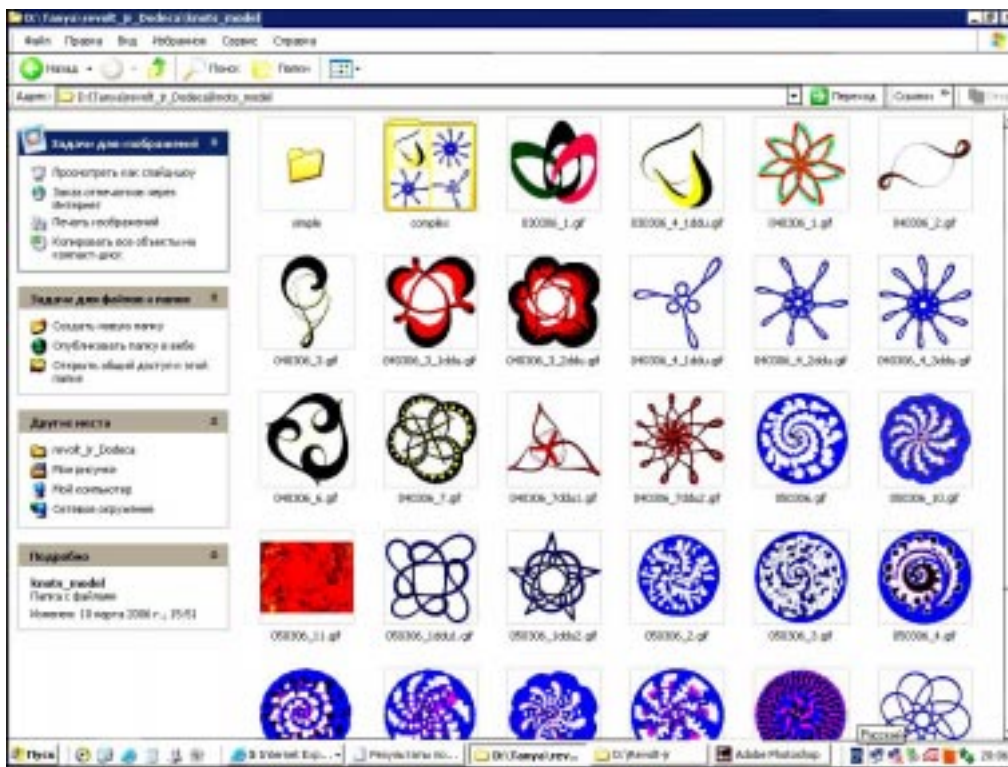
D:\Tanya\revolt_jr_Dodeca\knots_model

Файл Правка Вид Избранное Сервис Справка

Назад Поиск Папки

Адрес: D:\Tanya\revolt_jr_Dodeca\knots_model

Переход Ссылки

Задачи для изображений

Просмотреть как слайд-шоу
Заказ отпечатков через Интернет
Печать изображений
Копировать все объекты на компакт-диск

Задачи для файлов и папок

Создать новую папку
Опубликовать папку в вебе
Открыть общий доступ к этой папке

Другие места

revolt_jr_Dodeca
Мои рисунки
Мой компьютер
Сетевое окружение

Подробно

knots_model
Папка с файлами
Изменен: 10 марта 2006 г., 15:51

simple
complex
030306_1.gif
030306_4_1ddu.gif
040306_1.gif
040306_2.gif
040306_3.gif
040306_3_1ddu.gif
040306_3_2ddu.gif
040306_4_1ddu.gif
040306_4_2ddu.gif
040306_4_3ddu.gif
040306_6.gif
040306_7.gif
040306_7ddu1.gif
040306_7ddu2.gif
050306.gif
050306_10.gif
050306_11.gif
050306_1ddu1.gif
050306_1ddu2.gif
050306_2.gif
050306_3.gif
050306_4.gif

Пуск
Internet Exp...
Результаты по...
D:\Tanya\rev...
D:\revolt-jr
Adobe Photoshop
Русский
20:06